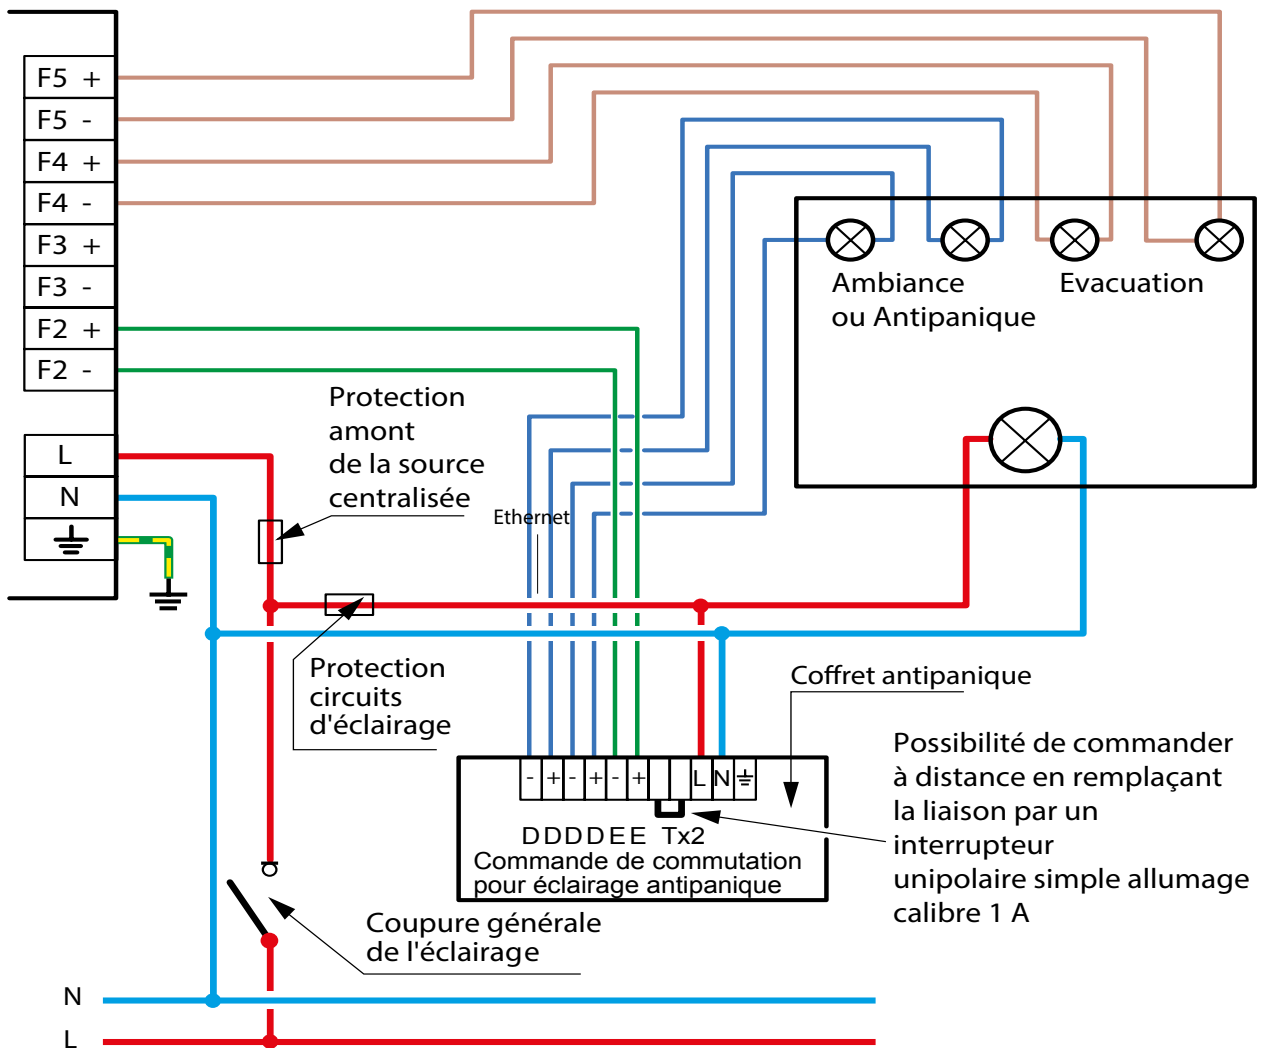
F5 +
F5 -
F4 +
F4 -
F3 +
F3 -
F2 +
F2 -
L
N
⏚

Ambiance
ou Antipanique

Evacuation

Protection
amont
de la source
centralisée

Ethernet

Protection
circuits
d'éclairage

Coffret antipanique

- + - + - + L N ⏚

DDDDEE Tx2
Commande de commutation
pour éclairage antipanique

Possibilité de commander
à distance en remplaçant
la liaison par un
interrupteur
unipolaire simple allumage
calibre 1 A

Coupure générale
de l'éclairage

N
L